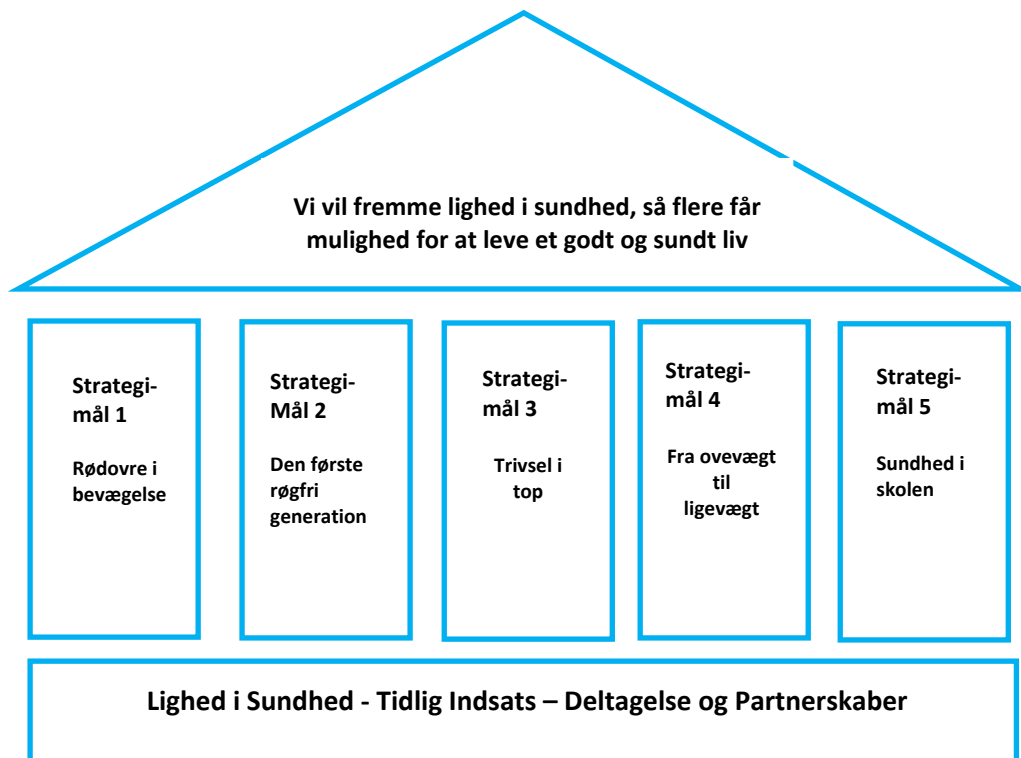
Vi vil fremme lighed i sundhed, så flere får mulighed for at leve et godt og sundt liv

Strategi-mål 1

Rødovre i bevægelse

Strategi-Mål 2

Den første røgfri generation

Strategi-mål 3

Trivsel i top

Strategi-mål 4

Fra ovevægt til ligevægt

Strategi-mål 5

Sundhed i skolen

Lighed i Sundhed - Tidlig Indsats – Deltagelse og Partnerskaber